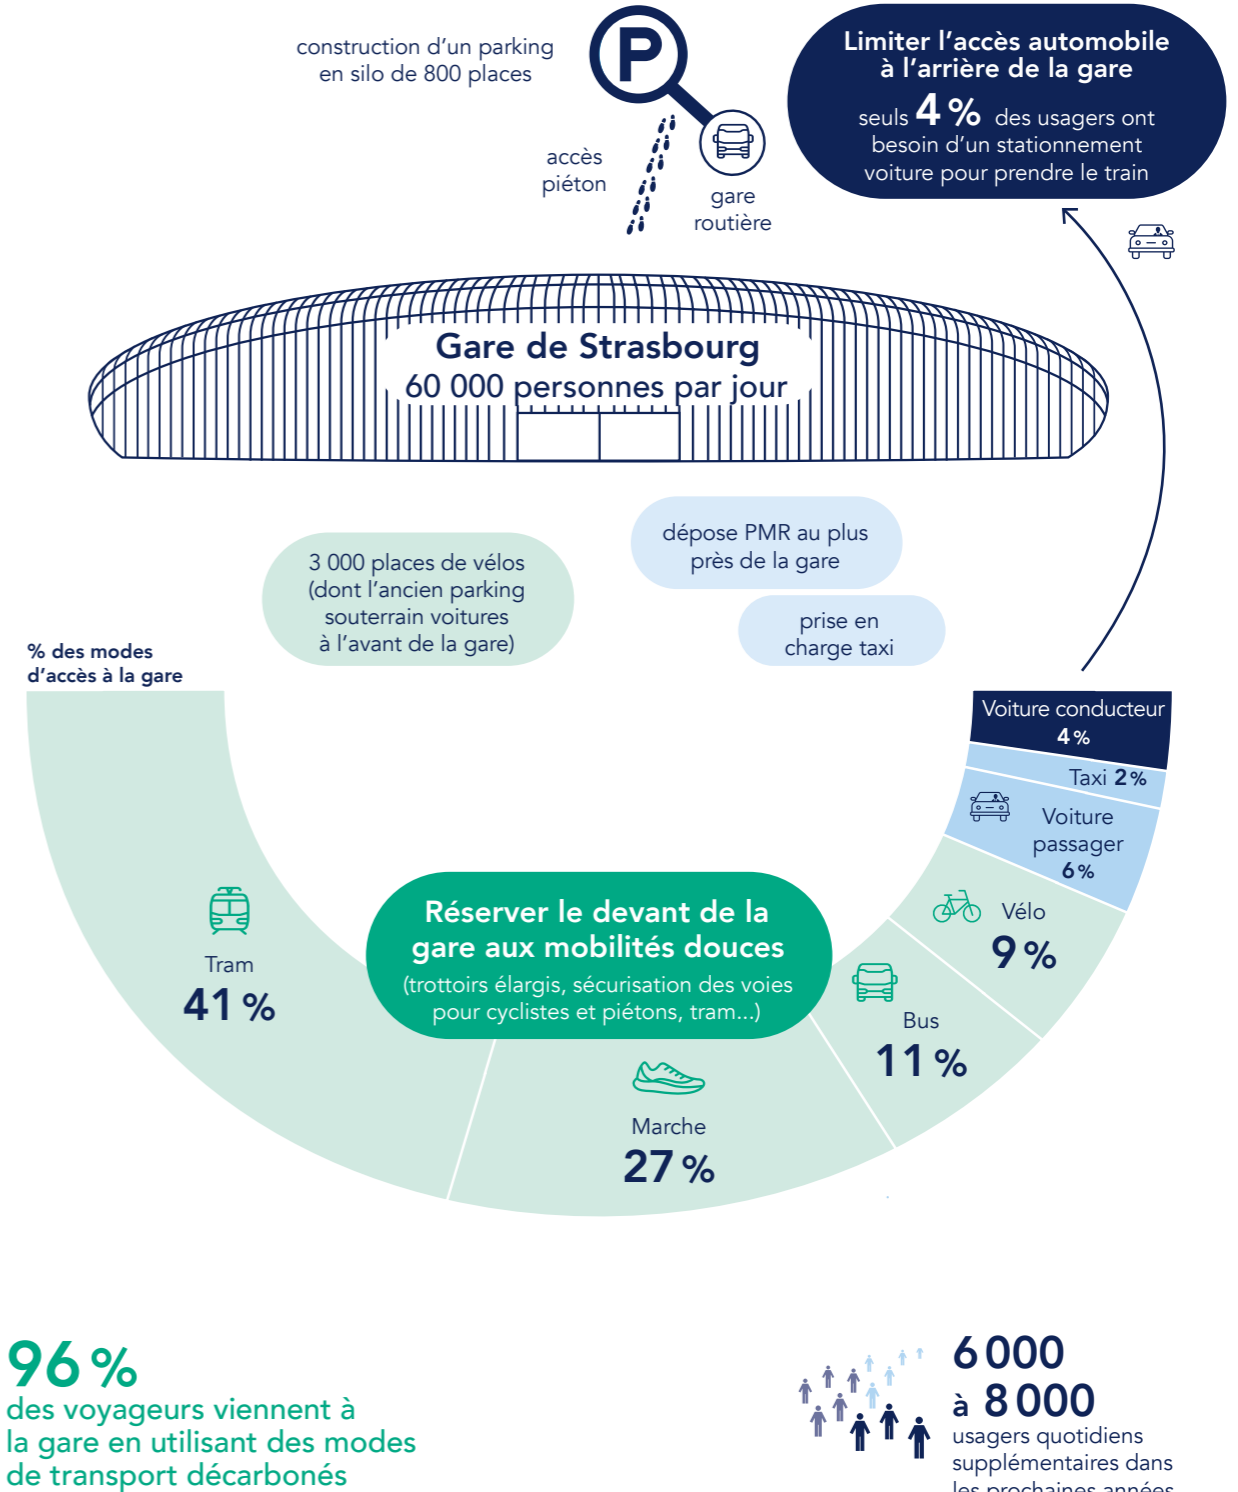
construction d'un parking en silo de 800 places

P

accès piéton

gare routière

Limiter l'accès automobile à l'arrière de la gare

seuls 4 % des usagers ont besoin d'un stationnement voiture pour prendre le train

Gare de Strasbourg
60 000 personnes par jour

dépose PMR au plus près de la gare

prise en charge taxi

3 000 places de vélos (dont l'ancien parking souterrain voitures à l'avant de la gare)

% des modes d'accès à la gare

Voiture conducteur 4 %

Taxi 2 %

Voiture passager 6 %

Vélo 9 %

Tram 41 %

Réserver le devant de la gare aux mobilités douces
(trottoirs élargis, sécurisation des voies pour cyclistes et piétons, tram...)

Bus 11 %

Marche 27 %

96 %
des voyageurs viennent à la gare en utilisant des modes de transport décarbonés

6 000 à 8 000
usagers quotidiens supplémentaires dans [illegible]